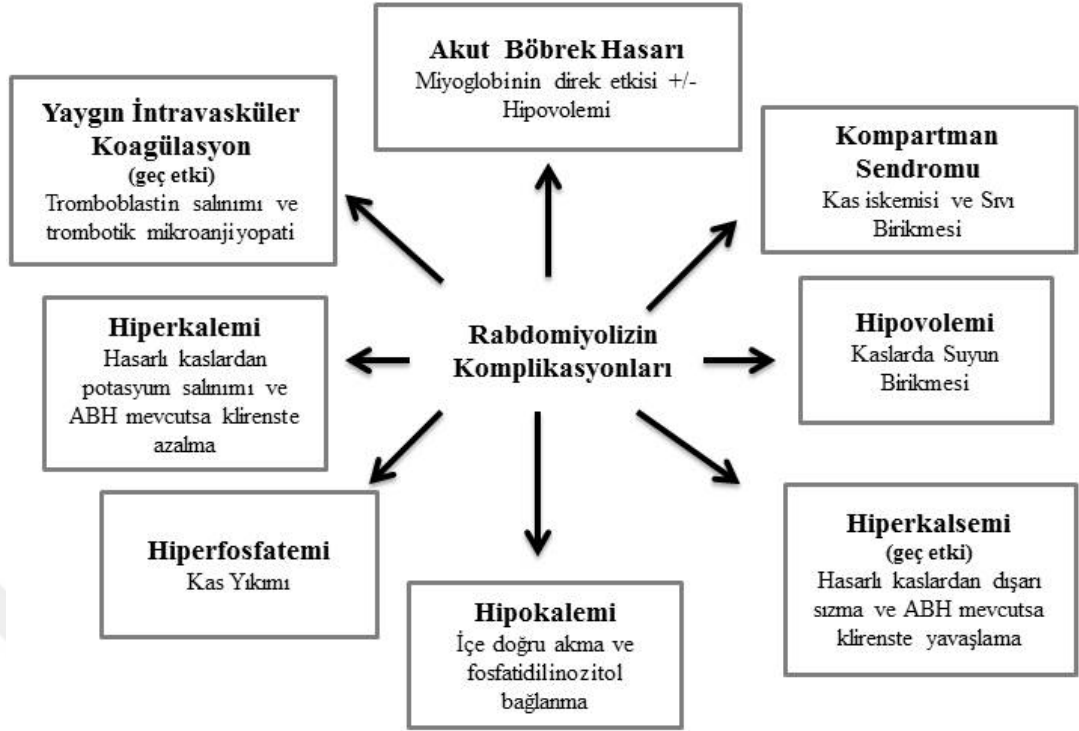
Akut Böbrek Hasarı
Miyoglobinin direk etkisi +/- Hipovolemi

Yaygın İntravasküler Koagülasyon
(geç etki)
Tromboblastin salınımı ve trombotik mikroanjiyopati

Kompartman Sendromu
Kas iskemisi ve Sıvı Birikmesi

Hiperkalemi
Hasarlı kaslardan potasyum salınımı ve ABH mevcutsa klirenste azalma

Rabdomiyolizin Komplikasyonları

Hipovolemi
Kaslarda Suyun Birikmesi

Hiperfosfatemi
Kas Yıkımı

Hiperkalsemi
(geç etki)
Hasarlı kaslardan dışarı sızma ve ABH mevcutsa klirenste yavaşlama

Hipokalemi
İçe doğru akma ve fosfatidilinozitol bağlanma